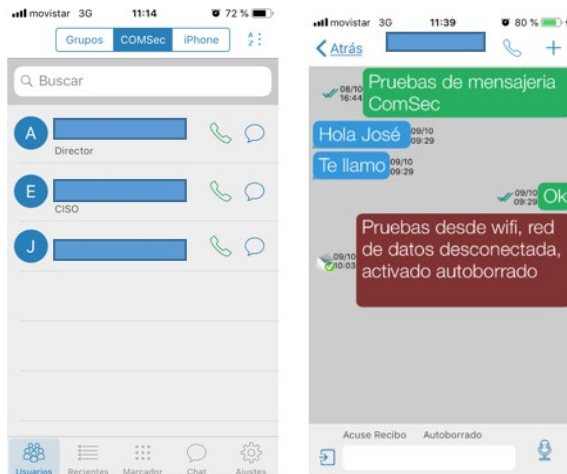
movistar 3G 11:14 72 %

Grupos COMSec iPhone

Buscar

A
Director

E
CISO

J

Usuarios Recientes Marcador Chat Ajustes

movistar 3G 11:39 80 %

Atrás

08/10 16:44 Pruebas de mensajeria ComSec

Hola José 09/10 09:29

Te llamo 09/10 09:29

09/10 09:29 Ok

09/10 10:03 Pruebas desde wifi, red de datos desconectada, activado autoborrado

Acuse Recibo Autoborrado